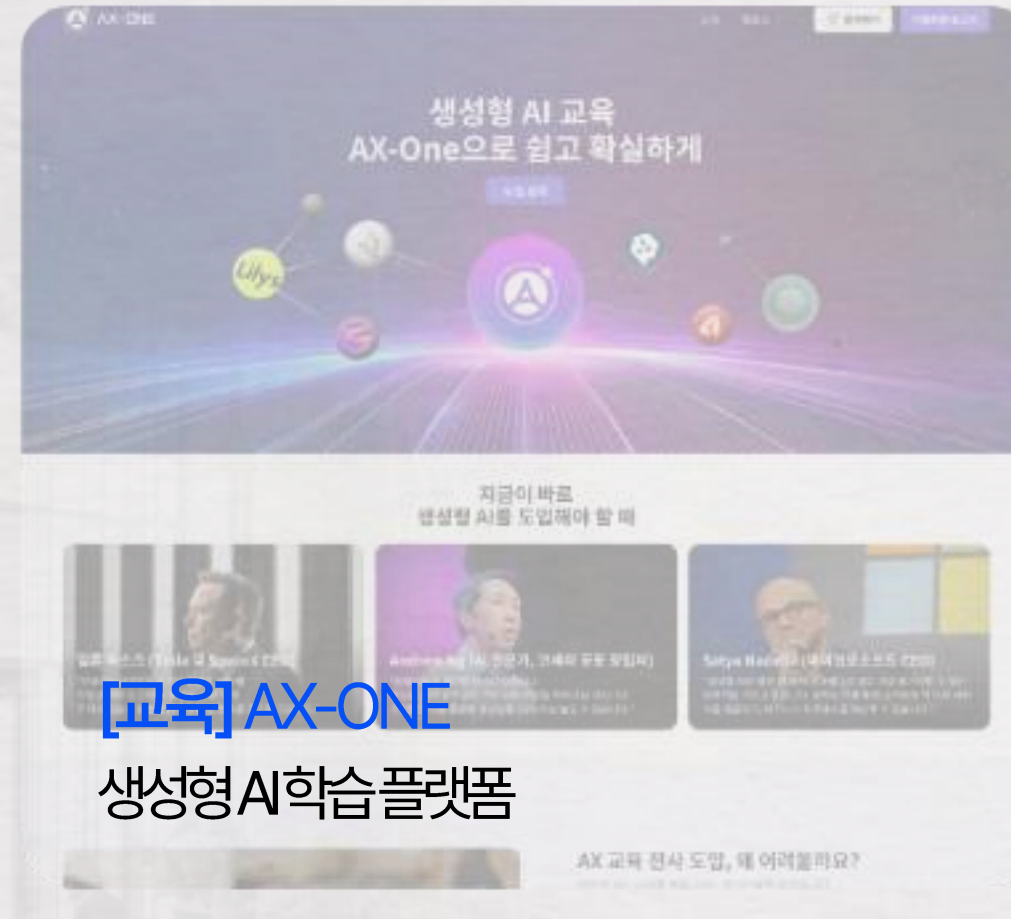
AX-ONE

생성형 AI 교육
AX-One으로 쉽고 확실하게

Lilys

지금이 바로
생성형 AI를 도입해야 할 때

일론 머스크 (Tesla 및 SpaceX CEO)

Andrew Ng (AI 전문가, 구글의 공동 창립자)

Satya Nadella (마이크로소프트 CEO)

[교육] AX-ONE
생성형 AI 학습 플랫폼

AX 교육 전사 도입, 왜 어려울까요?